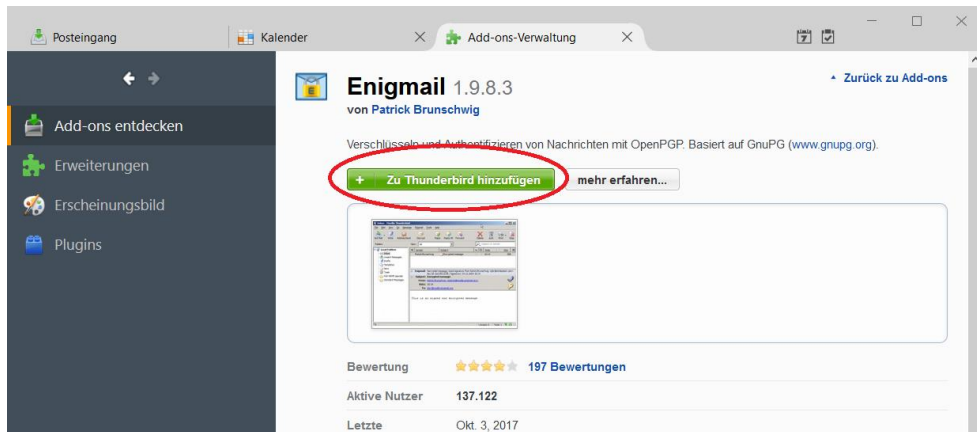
Posteingang
Kalender
Add-ons-Verwaltung

Add-ons entdecken
Erweiterungen
Erscheinungsbild
Plugins

Enigmail 1.9.8.3
von Patrick Brunschwig

▲ Zurück zu Add-ons

Verschlüsseln und Authentifizieren von Nachrichten mit OpenPGP. Basiert auf GnuPG (www.gnupg.org).

+ Zu Thunderbird hinzufügen
mehr erfahren...

| | |
|---|---|
| Bewertung | 197 Bewertungen |
| Aktive Nutzer | 137.122 |
| Letzte | Okt. 3, 2017 |